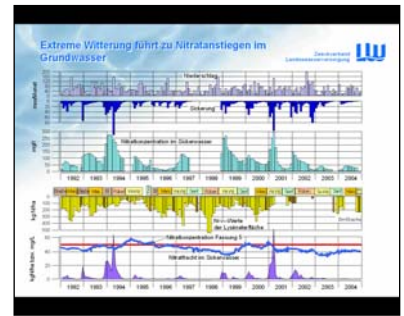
Extreme Witterung führt zu Nitratanstiegen im Grundwasser

Zweckverband Landeswasserversorgung

LW

Niederschlag

Sickerung

mm/Monat

mg/l

Nitratkonzentration im Sickerwasser

kg N/ha

$N_{min}$-Werte der Lysimeterfläche

kg N/ha bzw. mg/L

Nitratkonzentration Fassung 1

Nitratfracht im Sickerwasser

1992 1993 1994 1995 1996 1997 1998 1999 2000 2001 2002 2003 2004

1992 1993 1994 1995 1996 1997 1998 1999 2000 2001 2002 2003 2004